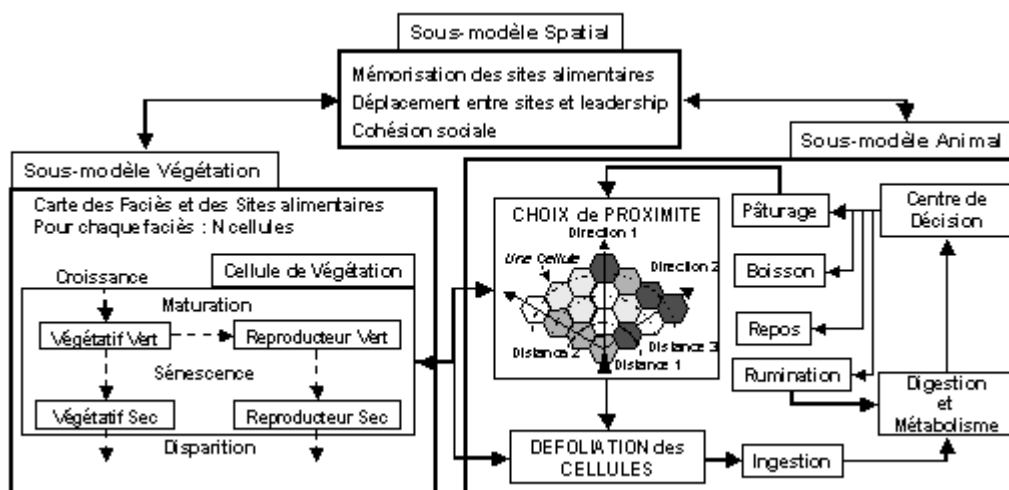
Sous-modèle Spatial

Mémorisation des sites alimentaires
Déplacement entre sites et leadership
Cohésion sociale

Sous-modèle Végétation

Carte des Faciès et des Sites alimentaires
Pour chaque faciès : N cellules

Croissance

Cellule de Végétation

Maturation

Végétatif Vert

Reproducteur Vert

Sénescence

Végétatif Sec

Reproducteur Sec

Disparition

Sous-modèle Animal

CHOIX de PROXIMITE

Direction 1

Une Cellule

Direction 2

Distance 2

Distance 3

Distance 1

Pâturage

Boisson

Repos

Rumination

Centre de Décision

Digestion et Métabolisme

DEFOLIATION des CELLULES

Ingestion